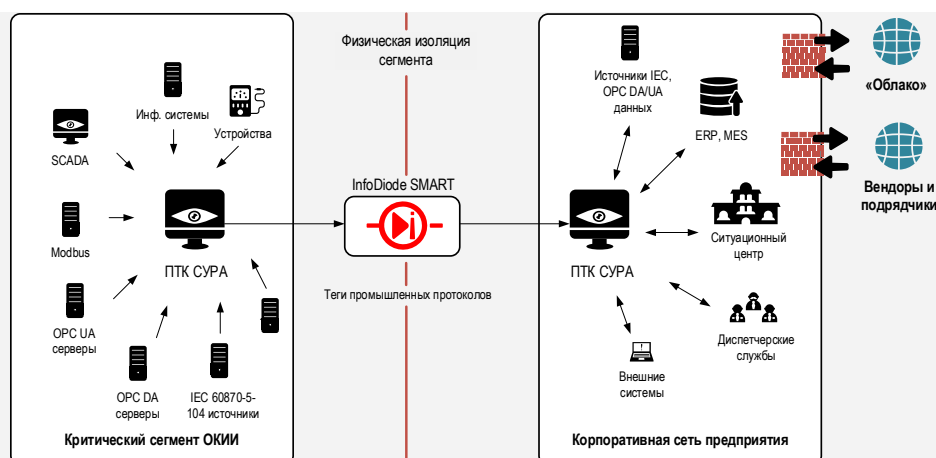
Физическая изоляция сегмента

Инф. системы

Устройства

SCADA

Modbus

ПТК СУРА

OPC UA серверы

OPC DA серверы

IEC 60870-5-104 источники

Критический сегмент ОКИИ

InfoDiode SMART

Теги промышленных протоколов

Источники IEC, OPC DA/UA данных

ERP, MES

ПТК СУРА

Ситуационный центр

Диспетчерские службы

Внешние системы

Корпоративная сеть предприятия

«Облако»

Вендоры и подрядчики